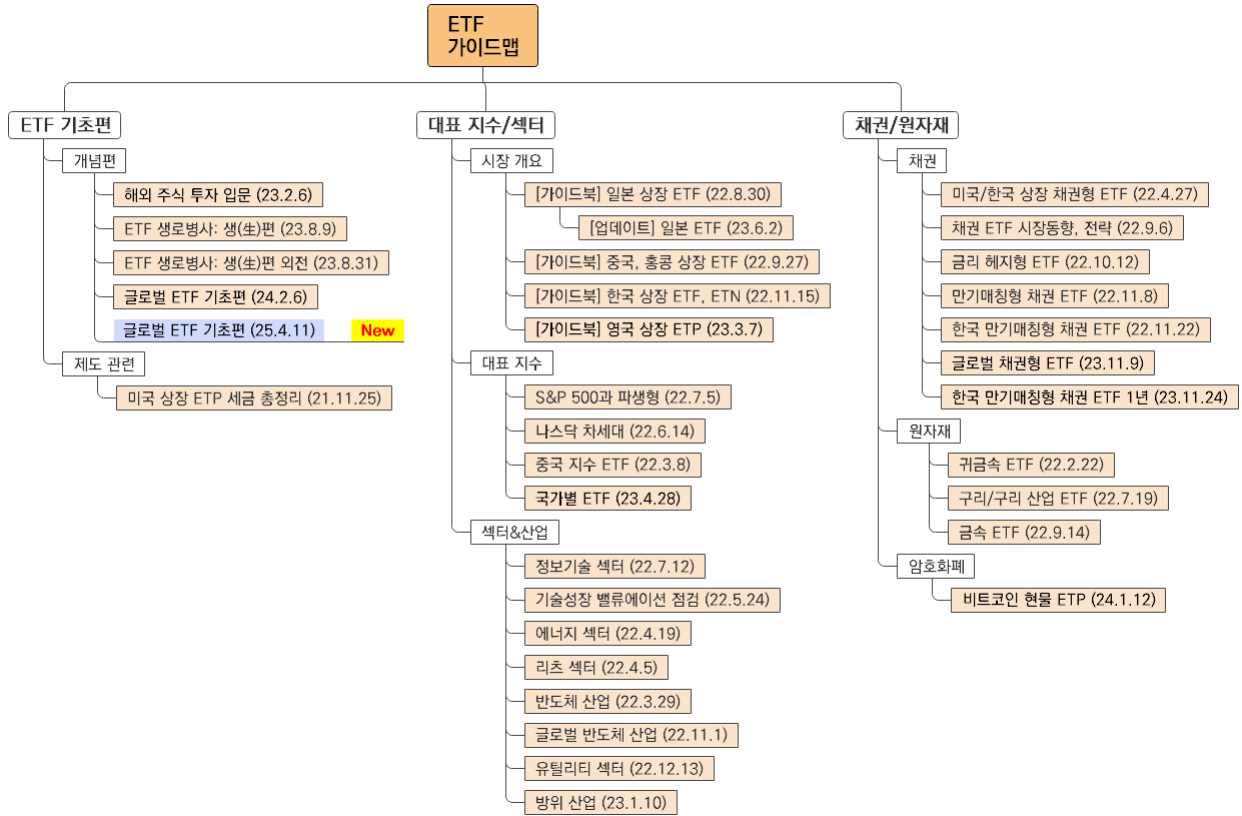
ETF
가이드맵

ETF 기초편

개념편

해외 주식 투자 입문 (23.2.6)

ETF 생로병사: 생(生)편 (23.8.9)

ETF 생로병사: 생(生)편 외전 (23.8.31)

글로벌 ETF 기초편 (24.2.6)

글로벌 ETF 기초편 (25.4.11) New

제도 관련

미국 상장 ETP 세금 총정리 (21.11.25)

대표 지수/섹터

시장 개요

[가이드북] 일본 상장 ETF (22.8.30)

[업데이트] 일본 ETF (23.6.2)

[가이드북] 중국, 홍콩 상장 ETF (22.9.27)

[가이드북] 한국 상장 ETF, ETN (22.11.15)

[가이드북] 영국 상장 ETP (23.3.7)

대표 지수

S&P 500과 파생형 (22.7.5)

나스닥 차세대 (22.6.14)

중국 지수 ETF (22.3.8)

국가별 ETF (23.4.28)

섹터&산업

정보기술 섹터 (22.7.12)

기술성장 밸류에이션 점검 (22.5.24)

에너지 섹터 (22.4.19)

리츠 섹터 (22.4.5)

반도체 산업 (22.3.29)

글로벌 반도체 산업 (22.11.1)

유틸리티 섹터 (22.12.13)

방위 산업 (23.1.10)

채권/원자재

채권

미국/한국 상장 채권형 ETF (22.4.27)

채권 ETF 시장동향, 전략 (22.9.6)

금리 헤지형 ETF (22.10.12)

만기매칭형 채권 ETF (22.11.8)

한국 만기매칭형 채권 ETF (22.11.22)

글로벌 채권형 ETF (23.11.9)

한국 만기매칭형 채권 ETF 1년 (23.11.24)

원자재

귀금속 ETF (22.2.22)

구리/구리 산업 ETF (22.7.19)

금속 ETF (22.9.14)

암호화폐

비트코인 현물 ETP (24.1.12)